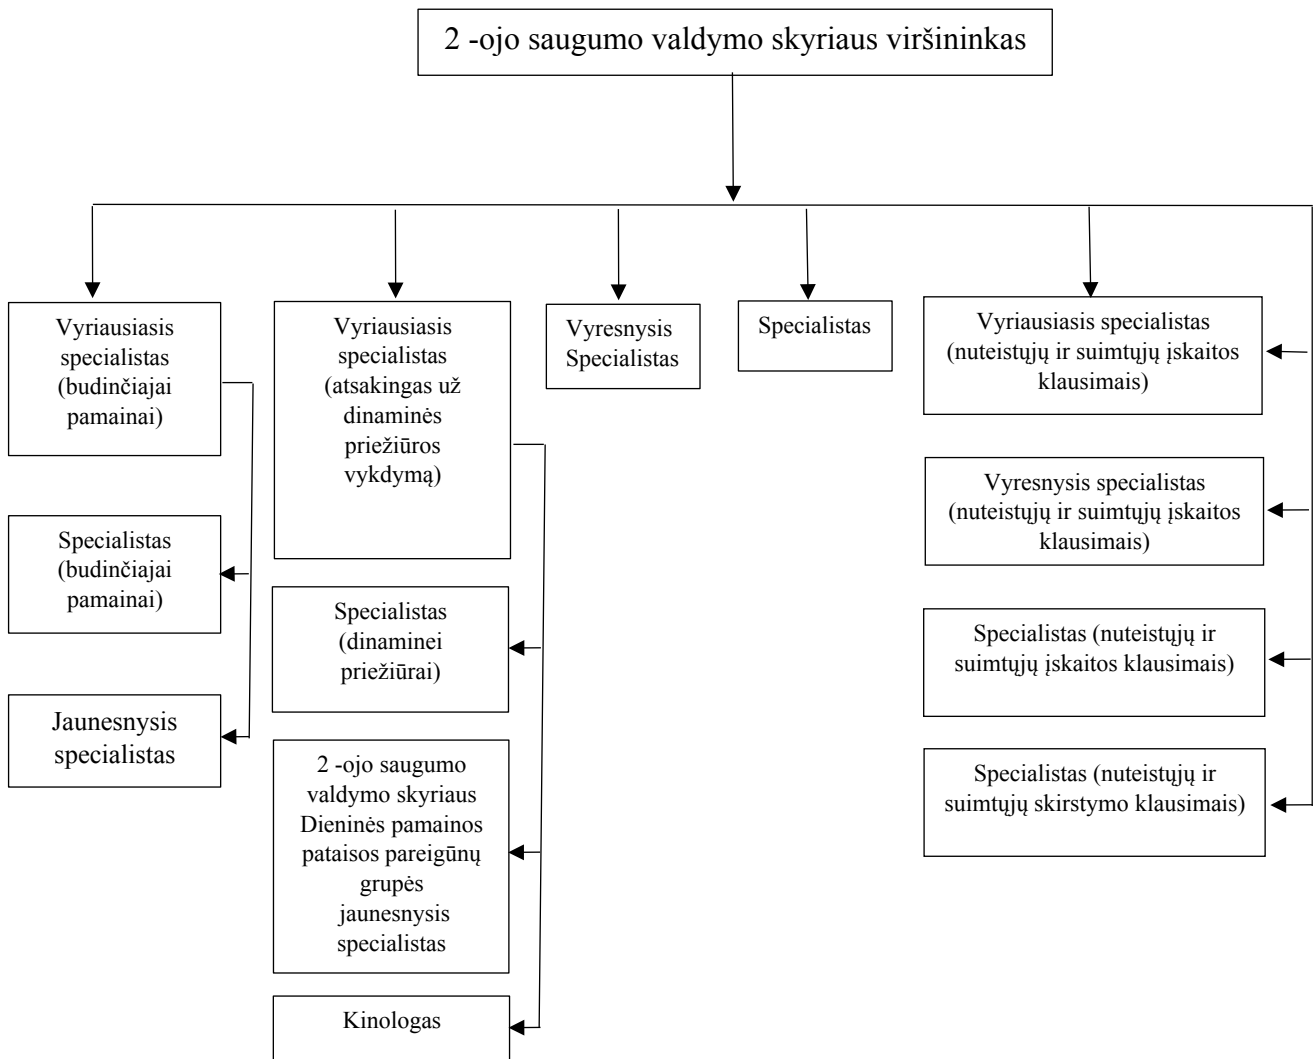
2 -ojo saugumo valdymo skyriaus viršininkas

Vyriausiasis specialistas (budinčiajai pamainai)

Specialistas (budinčiajai pamainai)

Jaunesnysis specialistas

Vyriausiasis specialistas (atsakingas už dinaminės priežiūros vykdymą)

Specialistas (dinaminei priežiūrai)

2 -ojo saugumo valdymo skyriaus Dieninės pamainos pataisos pareigūnų grupės jaunesnysis specialistas

Kinologas

Vyresnysis Specialistas

Specialistas

Vyriausiasis specialistas (nuteistųjų ir suimtųjų įskaitos klausimais)

Vyresnysis specialistas (nuteistųjų ir suimtųjų įskaitos klausimais)

Specialistas (nuteistųjų ir suimtųjų įskaitos klausimais)

Specialistas (nuteistųjų ir suimtųjų skirstymo klausimais)